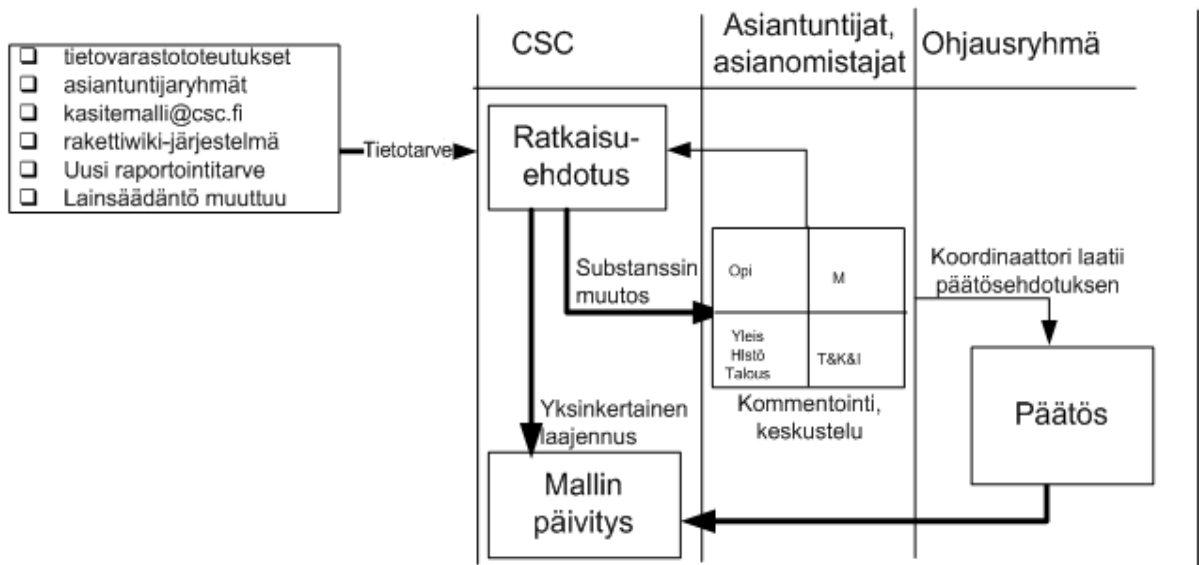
- tietovarastototeutukset
- asiantuntijaryhmät
- kasitemalli@csc.fi
- rakettiwiki-järjestelmä
- Uusi raportointitarve
- Lainsäädäntö muuttuu

Tietotarve

CSC

Asiantuntijat, asianomistajat

Ohjausryhmä

Ratkaisuehdotus

Substanssin muutos

Opi

M

Yleis Hlstö Talous

T&K&I

Koordinaattori laatii päätösehdotuksen

Yksinkertainen laajennus

Kommentointi, keskustelu

Päätös

Mallin päivitys